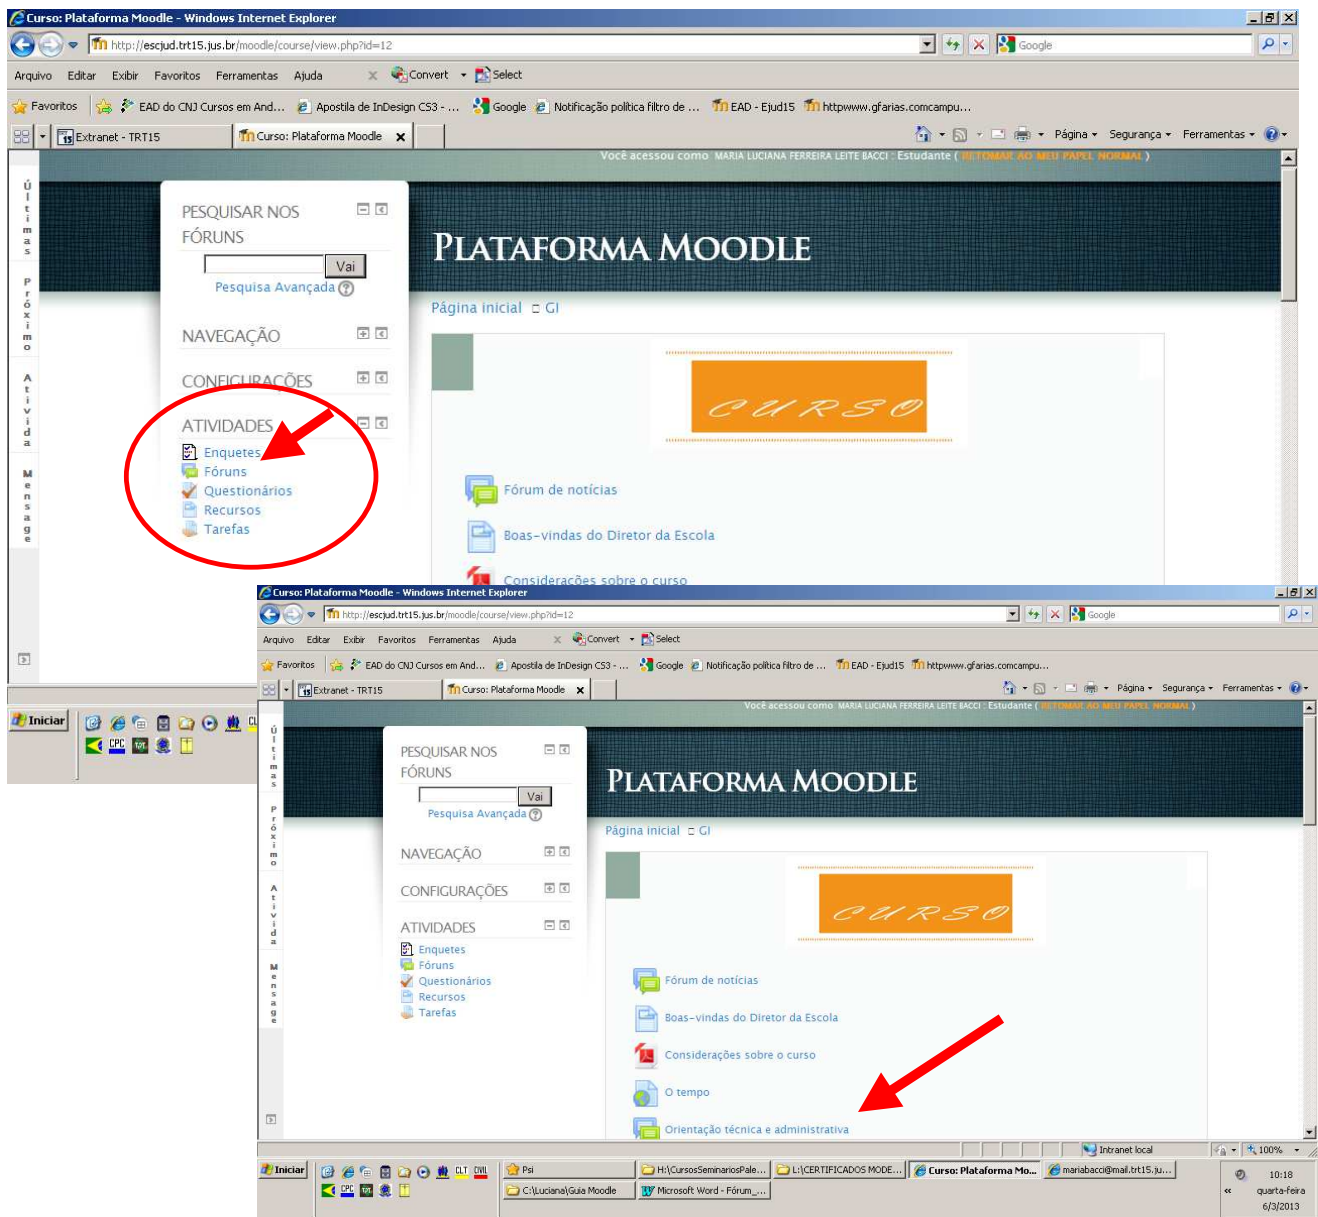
Curso: Plataforma Moodle - Windows Internet Explorer
http://escjud.trt15.jus.br/moodle/course/view.php?id=12
Google
Arquivo Editar Exibir Favoritos Ferramentas Ajuda
Convert Select
Favoritos EAD do CNJ Cursos em And... Apostila de InDesign CS3 - ... Google Notificação política filtro de ... EAD - Ejud15 httpwww.gfarias.comcampu...
Extranet - TRT15 Curso: Plataforma Moodle
Página Segurança Ferramentas
Você acessou como MARIA LUCIANA FERREIRA LEITE BACCI : Estudante ( RETOMAR AO MEU PAPEL NORMAL )
Últimas
Próximo
Atividade
Mensage
PESQUISAR NOS FÓRUNS
Vai
Pesquisa Avançada
NAVEGAÇÃO
CONFIGURAÇÕES
ATIVIDADES
Enquetes
Fóruns
Questionários
Recursos
Tarefas
PLATAFORMA MOODLE
Página inicial GI
CURSO
Fórum de notícias
Boas-vindas do Diretor da Escola
Considerações sobre o curso
Iniciar

Curso: Plataforma Moodle - Windows Internet Explorer
http://escjud.trt15.jus.br/moodle/course/view.php?id=12
Google
Arquivo Editar Exibir Favoritos Ferramentas Ajuda
Convert Select
Favoritos EAD do CNJ Cursos em And... Apostila de InDesign CS3 - ... Google Notificação política filtro de ... EAD - Ejud15 httpwww.gfarias.comcampu...
Extranet - TRT15 Curso: Plataforma Moodle
Página Segurança Ferramentas
Você acessou como MARIA LUCIANA FERREIRA LEITE BACCI : Estudante ( RETOMAR AO MEU PAPEL NORMAL )
Últimas
Próximo
Atividade
Mensage
PESQUISAR NOS FÓRUNS
Vai
Pesquisa Avançada
NAVEGAÇÃO
CONFIGURAÇÕES
ATIVIDADES
Enquetes
Fóruns
Questionários
Recursos
Tarefas
PLATAFORMA MOODLE
Página inicial GI
CURSO
Fórum de notícias
Boas-vindas do Diretor da Escola
Considerações sobre o curso
O tempo
Orientação técnica e administrativa
Intranet local 100%
Iniciar CLT CIVIL Psi H:\CursosSeminariosPale... L:\CERTIFICADOS MODE... Curso: Plataforma Mo... mariabacci@mail.trt15.ju...
C:\Luciana\Guia Moodle Microsoft Word - Fórum_...
10:18 quarta-feira 6/3/2013